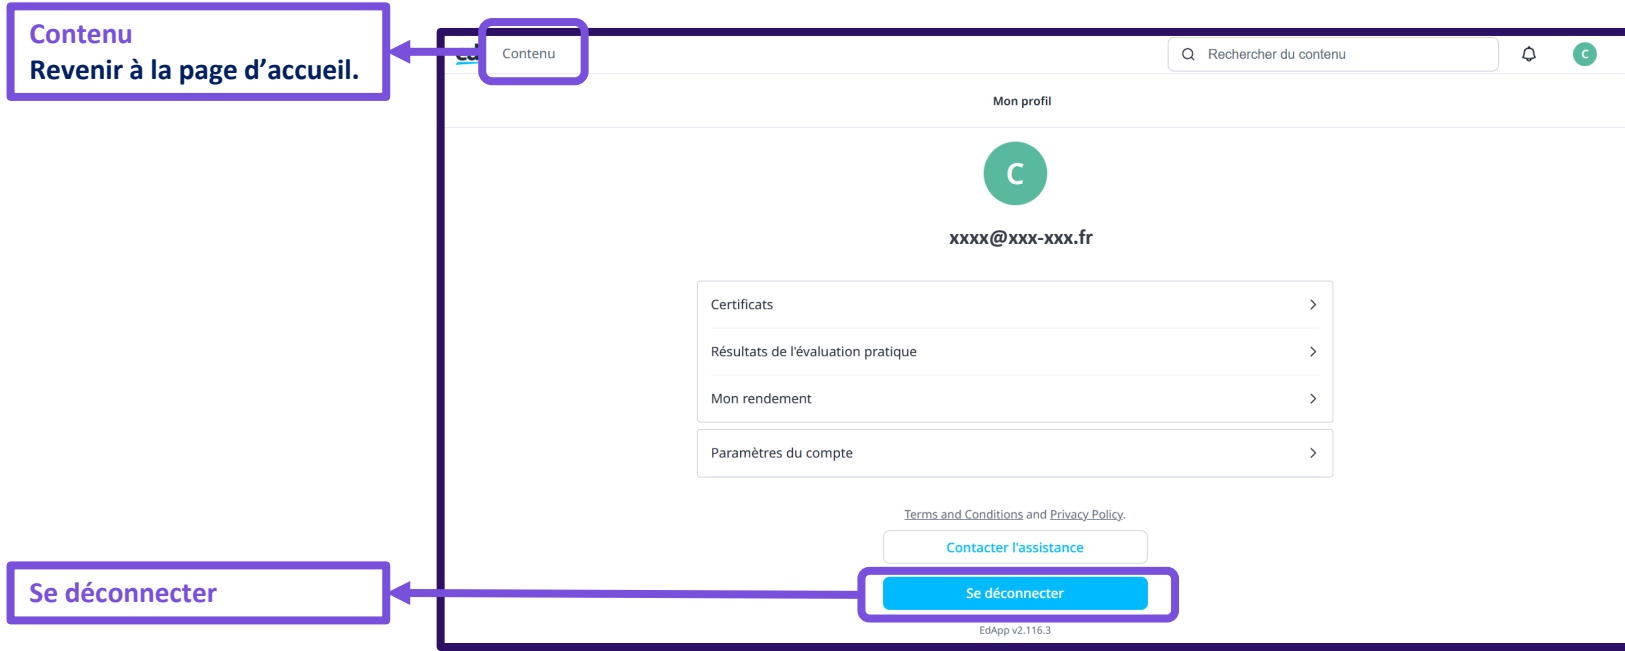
Contenu
Revenir à la page d'accueil.

Contenu

Rechercher du contenu

C

Mon profil

C

xxxx@xxx-xxx.fr

Certificats

Résultats de l'évaluation pratique

Mon rendement

Paramètres du compte

Terms and Conditions and Privacy Policy.

Contacter l'assistance

Se déconnecter

Se déconnecter

EdApp v2.116.3